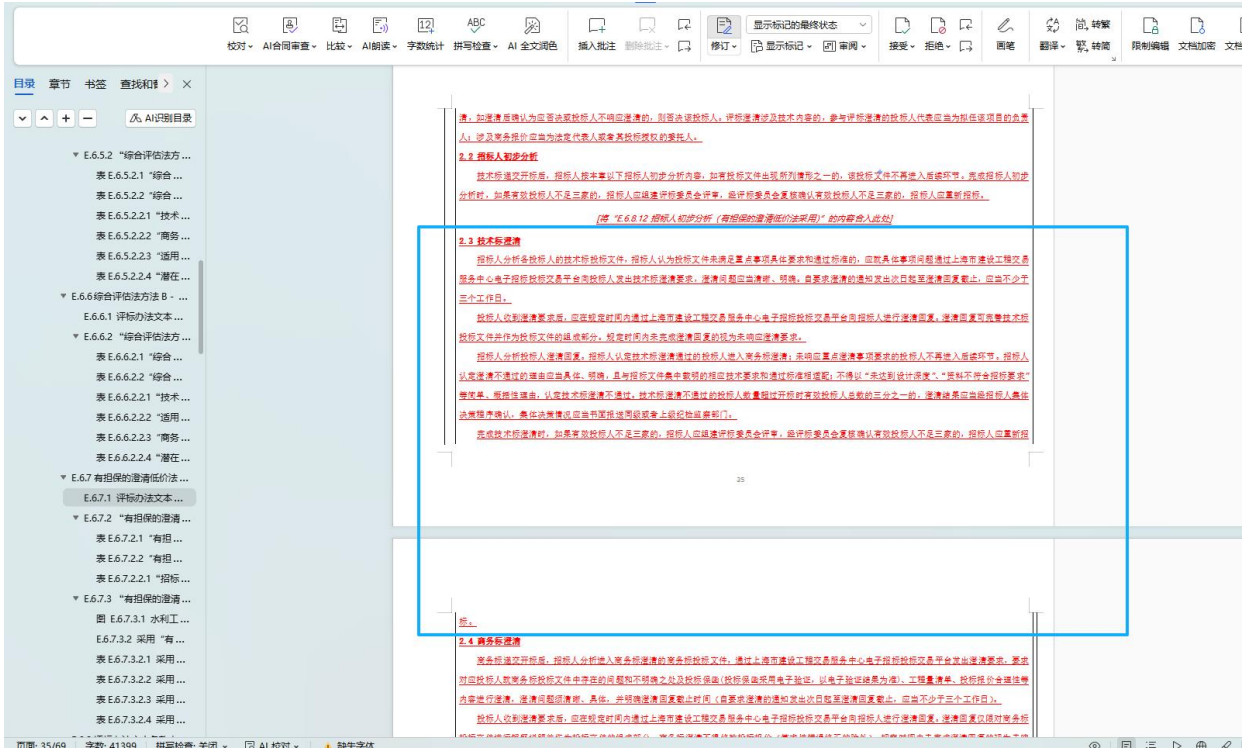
校对 · AI合同审查 · 比较 · AI朗读 · 字数统计 拼写检查 · AI 全文润色 插入批注 删除批注 · 修订 · 显示标记的最终状态 显示标记 · 审阅 · 接受 · 拒绝 · 画笔 翻译 · 繁转简 简转繁 限制编辑 文档加密 文档

目录 章节 书签 查找和替 ×

AI识别目录

▼ E.6.5.2 "综合评估法方 ...
表 E.6.5.2.1 "综合 ...
表 E.6.5.2.2 "综合 ...
表 E.6.5.2.2.1 "技术 ...
表 E.6.5.2.2.2 "商务 ...
表 E.6.5.2.2.3 "适用 ...
表 E.6.5.2.2.4 "潜在 ...
▼ E.6.6综合评估法方法 B - ...
E.6.6.1 评标办法文本 ...
▼ E.6.6.2 "综合评估法方 ...
表 E.6.6.2.1 "综合 ...
表 E.6.6.2.2 "综合 ...
表 E.6.6.2.2.1 "技术 ...
表 E.6.6.2.2.2 "适用 ...
表 E.6.6.2.2.3 "商务 ...
表 E.6.6.2.2.4 "潜在 ...
▼ E.6.7 有担保的澄清低价法 ...
E.6.7.1 评标办法文本 ...
▼ E.6.7.2 "有担保的澄清 ...
表 E.6.7.2.1 "有担 ...
表 E.6.7.2.2 "有担 ...
表 E.6.7.2.2.1 "招标 ...
▼ E.6.7.3 "有担保的澄清 ...
图 E.6.7.3.1 水利工 ...
E.6.7.3.2 采用 "有 ...
表 E.6.7.3.2.1 采用 ...
表 E.6.7.3.2.2 采用 ...
表 E.6.7.3.2.3 采用 ...
表 E.6.7.3.2.4 采用 ...

清；如澄清后确认为应否决该投标人不响应澄清的，则否决该投标人；评标澄清涉及技术内容的，参与评标澄清的投标人代表应当为拟任该项目的负责人；涉及商务报价应当为法定代表人或者其授权的委托人。

2.2 投标人初步分析

技术标递交开标后，招标人按本章以下投标人初步分析内容，如有投标文件出现所列情形之一的，该投标文件不再进入后续环节。完成投标人初步分析时，如果有效投标人不足三家的，招标人应组建评标委员会评审，经评标委员会复核确认有效投标人不足三家的，投标人应重新招标。

[将 "E.6.8.12 投标人初步分析（有担保的澄清低价法采用）" 的内容合入此处]

2.3 技术标澄清

投标人分析各投标人的技术标投标文件，投标人认为投标文件未满足重点事项具体要求和通过标准的，应就具体事项问题通过上海市建设工程交易服务中心电子招标投标交易平台向投标人发出技术标澄清要求，澄清问题应当清晰、明确，自要求澄清的通知发出次日起至澄清回复截止，应当不少于三个工作日。

投标人收到澄清要求后，应在规定时间内通过上海市建设工程交易服务中心电子招标投标交易平台向招标人进行澄清回复，澄清回复可完善技术标投标文件并作为投标文件的组成部分，规定时间内未完成澄清回复的视为未响应澄清要求。

招标人分析投标人澄清回复，招标人认定技术标澄清通过的投标人进入商务标澄清；未响应重点澄清事项要求的投标人不再进入后续环节。招标人认定澄清不通过的理由应当具体、明确，且与投标文件集中载明的相应技术要求和通过标准相适配；不得以 "未达到设计深度"、"资料不符合招标要求" 等简单、模糊性理由；认定技术标澄清不通过。技术标澄清不通过的投标人数量超过开标时有效投标人总数的三分之一的，澄清结果应当经招标人集体决策程序确认，集体决策情况应当书面报送同级或者上级纪检监察部门。

完成技术标澄清时，如果有效投标人不足三家的，招标人应组建评标委员会评审，经评标委员会复核确认有效投标人不足三家的，投标人应重新招

25

标。

2.4 商务标澄清

商务标递交开标后，招标人分析进入商务标澄清的商务标投标文件，通过上海市建设工程交易服务中心电子招标投标交易平台发出澄清要求，要求对应投标人就商务投标文件中存在的问题和不明确之处及投标保函（投标保函采用电子验证，以电子验证结果为准）、工程量清单、投标报价合理性等内容进行澄清，澄清问题须清晰、具体，并明确澄清回复截止时间（自要求澄清的通知发出次日起至澄清回复截止，应当不少于三个工作日）。

投标人收到澄清要求后，应在规定时间内通过上海市建设工程交易服务中心电子招标投标交易平台向招标人进行澄清回复，澄清回复仅限对商务标

页面: 35/69 字数: 41399 拼写检查: 关闭 · AI 校对 · 缺失字体